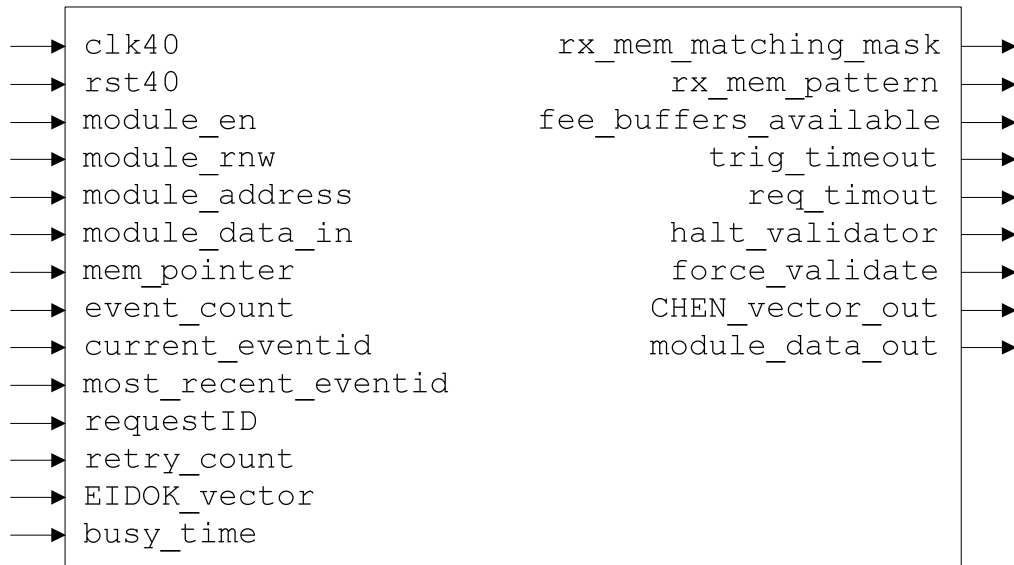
clk40
rst40
module_en
module_rnw
module_address
module_data_in
mem_pointer
event_count
current_eventid
most_recent_eventid
requestID
retry_count
EIDOK_vector
busy_time

rx_mem_matching_mask
rx_mem_pattern
fee_buffers_available
trig_timeout
req_timout
halt_validator
force_validate
CHEN_vector_out
module_data_out